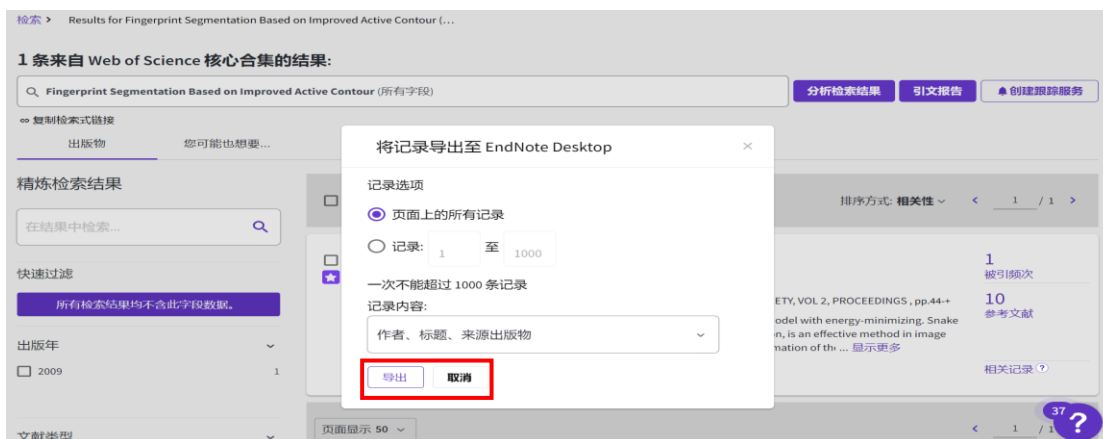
检索 > Results for Fingerprint Segmentation Based on Improved Active Contour (...

1 条来自 Web of Science 核心合集的结果:

Fingerprint Segmentation Based on Improved Active Contour (所有字段)

分析检索结果 引文报告 创建跟踪服务

复制检索式链接

出版物 您可能也想要...

精炼检索结果

在结果中检索...

快速过滤

所有检索结果均不含此字段数据。

出版年

2009 1

文献类型

将记录导出至 EndNote Desktop ×

记录选项

页面上的所有记录

记录: 1 至 1000

一次不能超过 1000 条记录

记录内容:

作者、标题、来源出版物

导出 取消

排序方式: 相关性 < 1 / 1 >

IETY, VOL 2, PROCEEDINGS , pp.44-+

odel with energy-minimizing. Snake n, is an effective method in image mation of th ... 显示更多

1
被引频次

10
参考文献

相关记录

页面显示 50

< 1 / 1

37

?